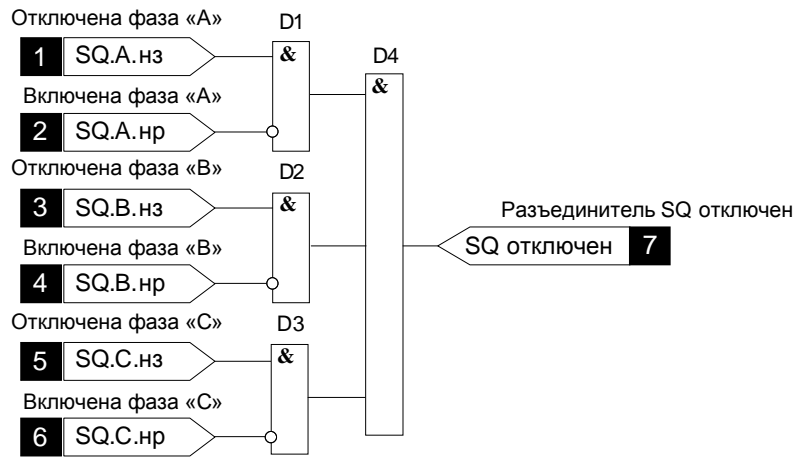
Отключена фаза «А»
D1
1 SQ.A.нз
&
D4
&
Включена фаза «А»
2 SQ.A.нр
Отключена фаза «В»
D2
3 SQ.B.нз
&
Разъединитель SQ отключен
SQ отключен 7
Включена фаза «В»
4 SQ.B.нр
Отключена фаза «С»
D3
5 SQ.C.нз
&
Включена фаза «С»
6 SQ.C.нр